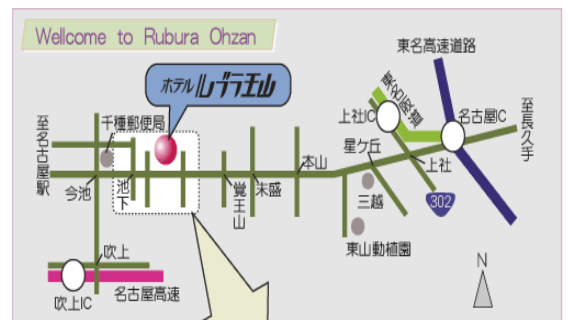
Wellcome to Rubura Ohzan

ホテル ルブラ王山

東名高速道路

名古屋IC

至長久手

上社IC

東名阪道

上社

302

星ケ丘

三越

東山動植園

本山

末盛

覚王山

池下

千種郵便局

今池

至名古屋駅

吹上

吹上IC

名古屋高速

N